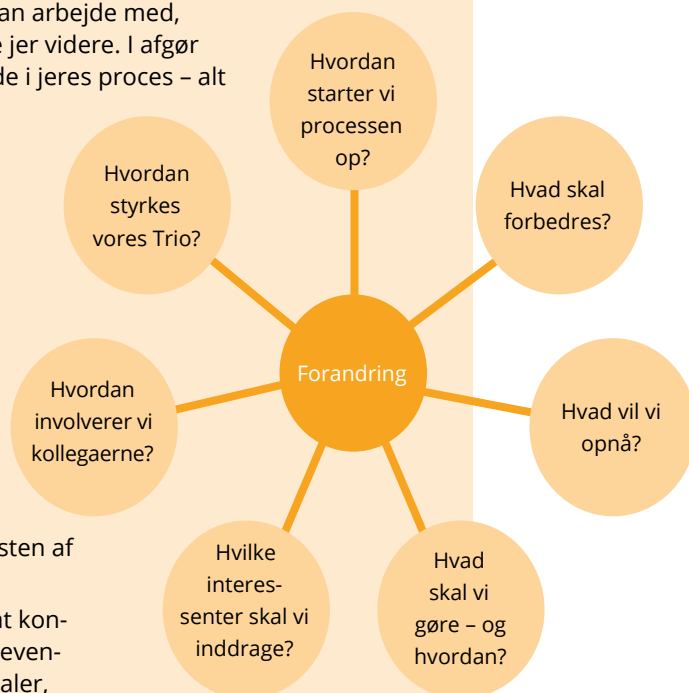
an arbejde med, e jer videre. I afgør de i jeres proces – alt

Hvordan starter vi processen op?

Hvad skal forbedres?

Hvordan styrkes vores Trio?

Forandring

Hvordan involverer vi kollegaerne?

Hvad vil vi opnå?

sten af

Hvilke interessenter skal vi inddrage?

Hvad skal vi gøre – og hvordan?

nt kon-
even-
aler,